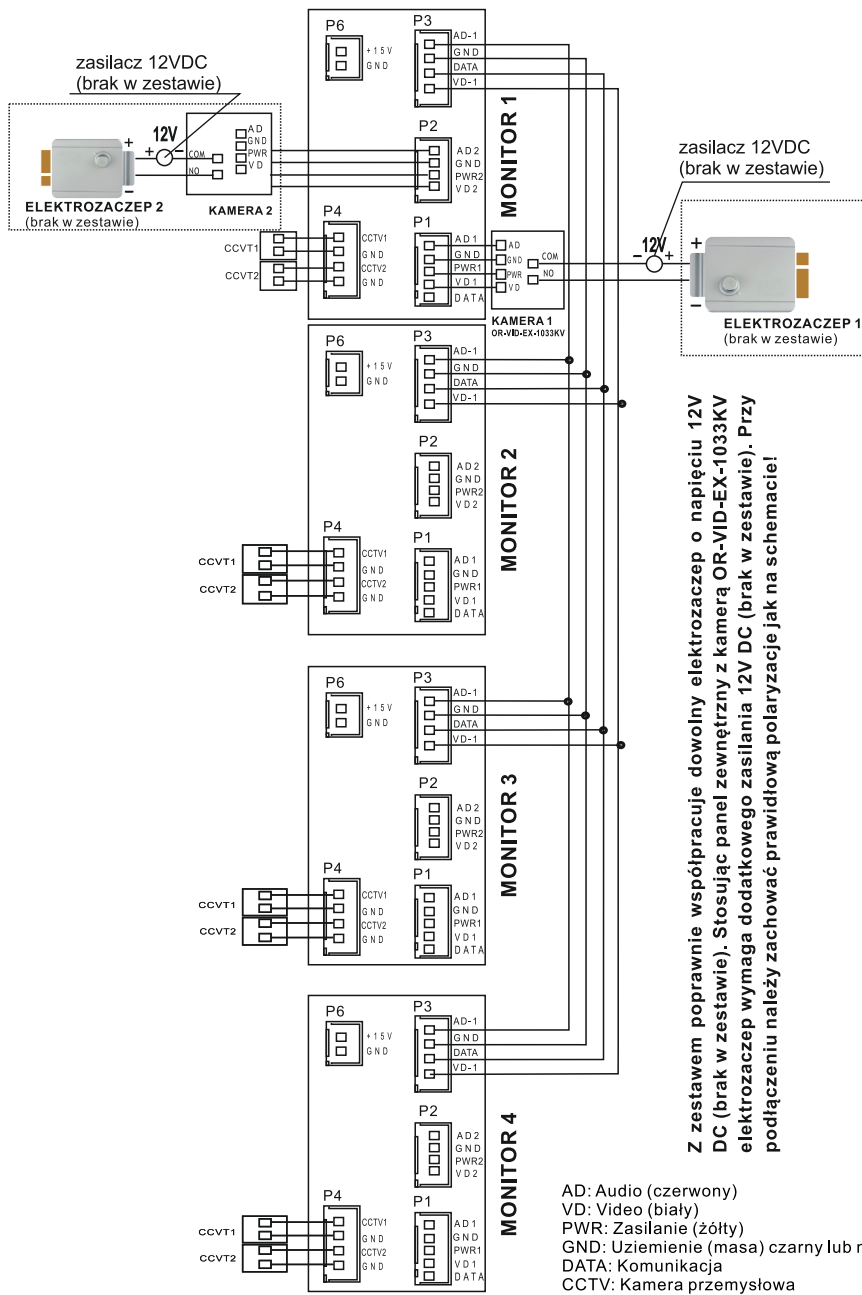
zasilacz 12VDC
(brak w zestawie)

ELEKTROZACZEP 2
(brak w zestawie)

12V
+
−
COM
NO
AD
GND
PWR
VD
KAMERA 2

CCVT1
CCVT2

MONITOR 1
P6
+15V
GND
P3
AD-1
GND
DATA
VD-1
P2
AD2
GND
PWR2
VD2
P4
CCTV1
GND
CCTV2
GND
P1
AD1
GND
PWR1
VD1
DATA

AD
GND
PWR
VD
COM
NO
KAMERA 1
OR-VID-EX-1033KV

zasilacz 12VDC
(brak w zestawie)
12V
+
−
ELEKTROZACZEP 1
(brak w zestawie)

MONITOR 2
P6
+15V
GND
P3
AD-1
GND
DATA
VD-1
P2
AD2
GND
PWR2
VD2
P4
CCTV1
GND
CCTV2
GND
CCVT1
CCVT2
P1
AD1
GND
PWR1
VD1
DATA

MONITOR 3
P6
+15V
GND
P3
AD-1
GND
DATA
VD-1
P2
AD2
GND
PWR2
VD2
P4
CCTV1
GND
CCTV2
GND
CCVT1
CCVT2
P1
AD1
GND
PWR1
VD1
DATA

MONITOR 4
P6
+15V
GND
P3
AD-1
GND
DATA
VD-1
P2
AD2
GND
PWR2
VD2
P4
CCTV1
GND
CCTV2
GND
CCVT1
CCVT2
P1
AD1
GND
PWR1
VD1
DATA

Z zestawem poprawnie współpracuje dowolny elektrozaczep o napięciu 12V DC (brak w zestawie). Stosując panel zewnętrzny z kamerą OR-VID-EX-1033KV elektrozaczep wymaga dodatkowego zasilania 12V DC (brak w zestawie). Przy podłączeniu należy zachować prawidłową polaryzacje jak na schemacie!

AD: Audio (czerwony)
VD: Video (biały)
PWR: Zasilanie (żółty)
GND: Uziemienie (masa) czarny lub n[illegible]
DATA: Komunikacja
CCTV: Kamera przemysłowa